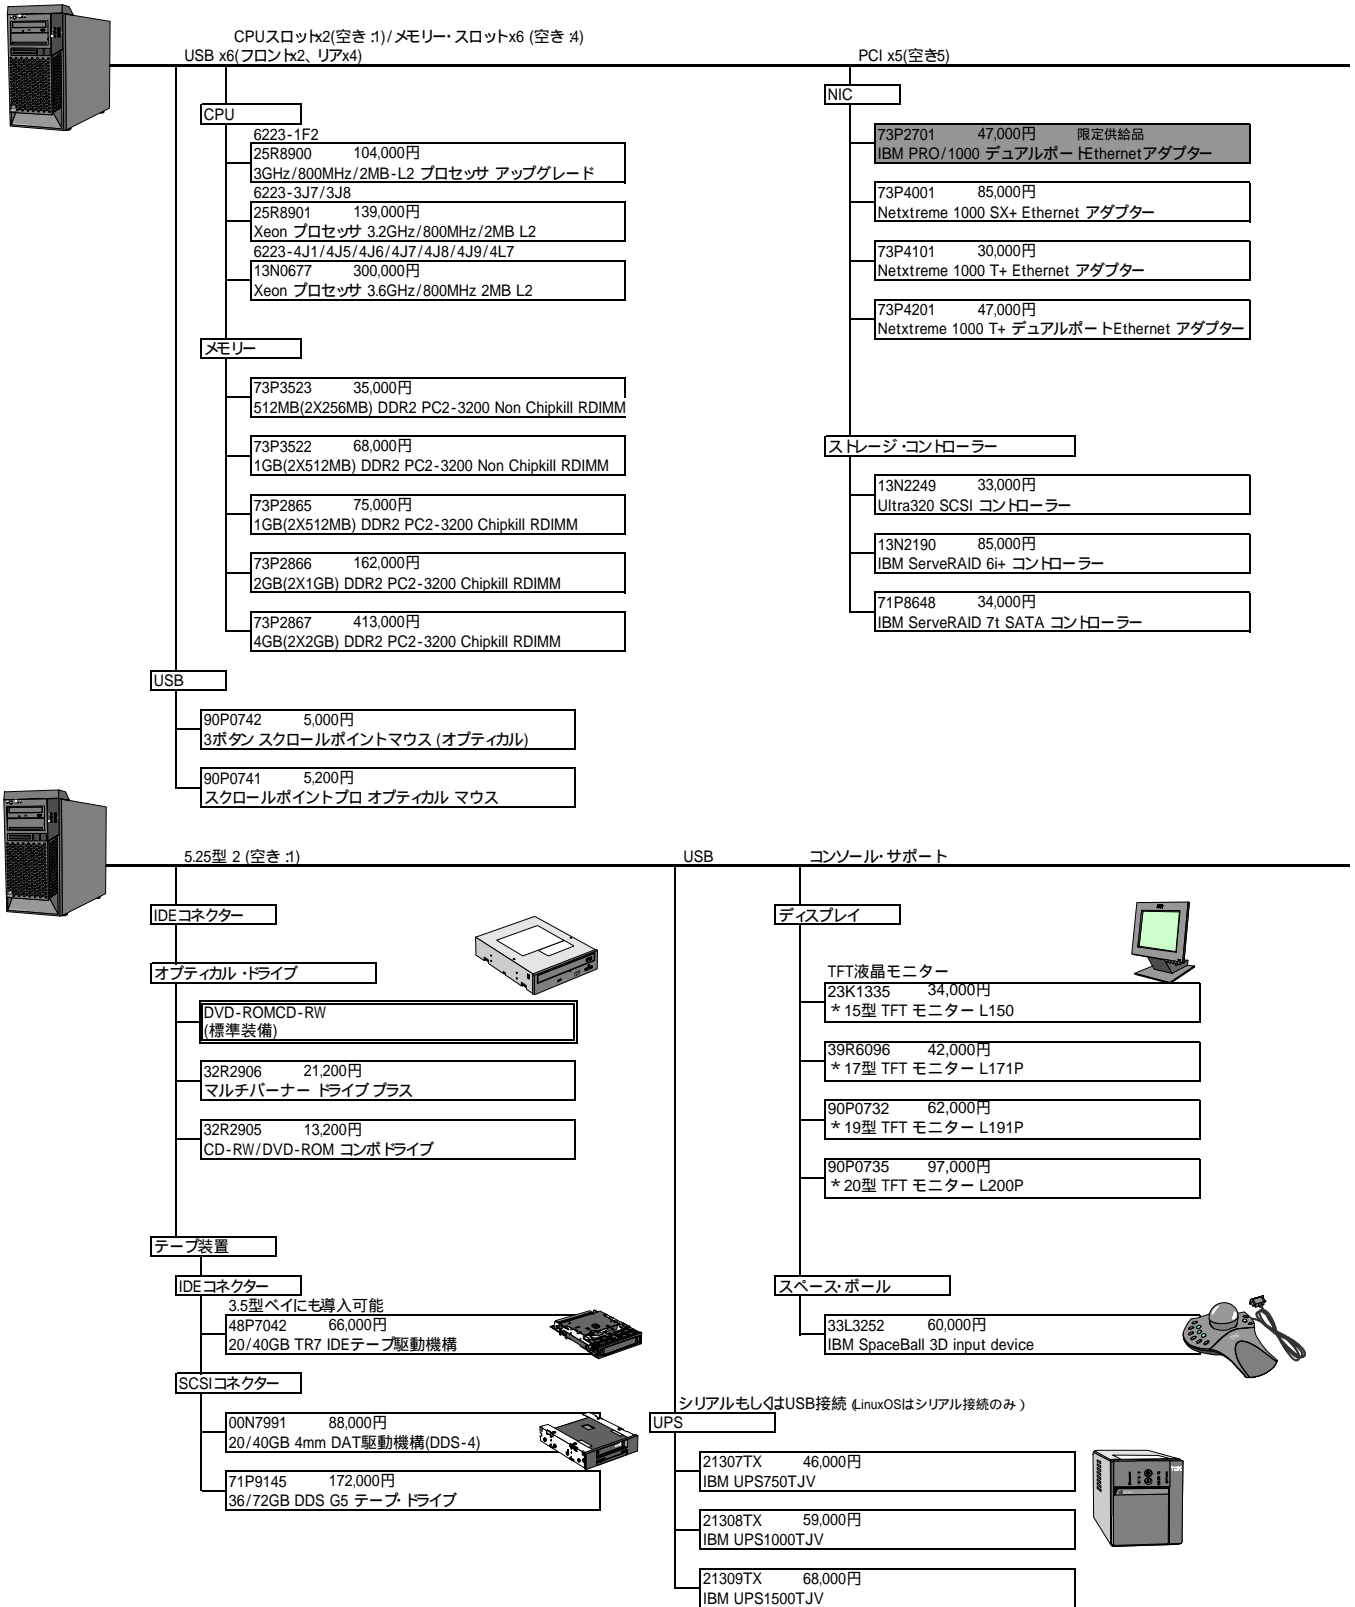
CPUスロットx2(空き:1)/メモリー・スロットx6 (空き:4)
USB x6(フロントx2、リアx4)

CPU
6223-1F2
25R8900 104,000円
3GHz/800MHz/2MB-L2 プロセッサ アップグレード
6223-3J7/3J8
25R8901 139,000円
Xeon プロセッサ 3.2GHz/800MHz/2MB L2
6223-4J1/4J5/4J6/4J7/4J8/4J9/4L7
13N0677 300,000円
Xeon プロセッサ 3.6GHz/800MHz 2MB L2

メモリー
73P3523 35,000円
512MB(2X256MB) DDR2 PC2-3200 Non Chipkill RDIMM
73P3522 68,000円
1GB(2X512MB) DDR2 PC2-3200 Non Chipkill RDIMM
73P2865 75,000円
1GB(2X512MB) DDR2 PC2-3200 Chipkill RDIMM
73P2866 162,000円
2GB(2X1GB) DDR2 PC2-3200 Chipkill RDIMM
73P2867 413,000円
4GB(2X2GB) DDR2 PC2-3200 Chipkill RDIMM

USB
90P0742 5,000円
3ボタン スクロールポイントマウス (オプティカル)
90P0741 5,200円
スクロールポイントプロ オプティカル マウス

PCI x5(空き5)

NIC
73P2701 47,000円 限定供給品
IBM PRO/1000 デュアルポートEthernetアダプター
73P4001 85,000円
Netxtreme 1000 SX+ Ethernet アダプター
73P4101 30,000円
Netxtreme 1000 T+ Ethernet アダプター
73P4201 47,000円
Netxtreme 1000 T+ デュアルポートEthernet アダプター

ストレージ・コントローラー
13N2249 33,000円
Ultra320 SCSI コントローラー
13N2190 85,000円
IBM ServeRAID 6i+ コントローラー
71P8648 34,000円
IBM ServeRAID 7t SATA コントローラー

5.25型 2 (空き:1)

IDEコネクター
オプティカル・ドライブ
DVD-ROMCD-RW
(標準装備)
32R2906 21,200円
マルチバーナー ドライブ プラス
32R2905 13,200円
CD-RW/DVD-ROM コンボ ドライブ

テープ装置
IDEコネクター
3.5型ベイにも導入可能
48P7042 66,000円
20/40GB TR7 IDEテープ駆動機構
SCSIコネクター
00N7991 88,000円
20/40GB 4mm DAT駆動機構(DDS-4)
71P9145 172,000円
36/72GB DDS G5 テープ・ドライブ

USB

コンソール・サポート
ディスプレイ
TFT液晶モニター
23K1335 34,000円
＊15型 TFT モニター L150
39R6096 42,000円
＊17型 TFT モニター L171P
90P0732 62,000円
＊19型 TFT モニター L191P
90P0735 97,000円
＊20型 TFT モニター L200P

スペース・ボール
33L3252 60,000円
IBM SpaceBall 3D input device

シリアルもしくはUSB接続 (LinuxOSはシリアル接続のみ)
UPS
21307TX 46,000円
IBM UPS750TJV
21308TX 59,000円
IBM UPS1000TJV
21309TX 68,000円
IBM UPS1500TJV